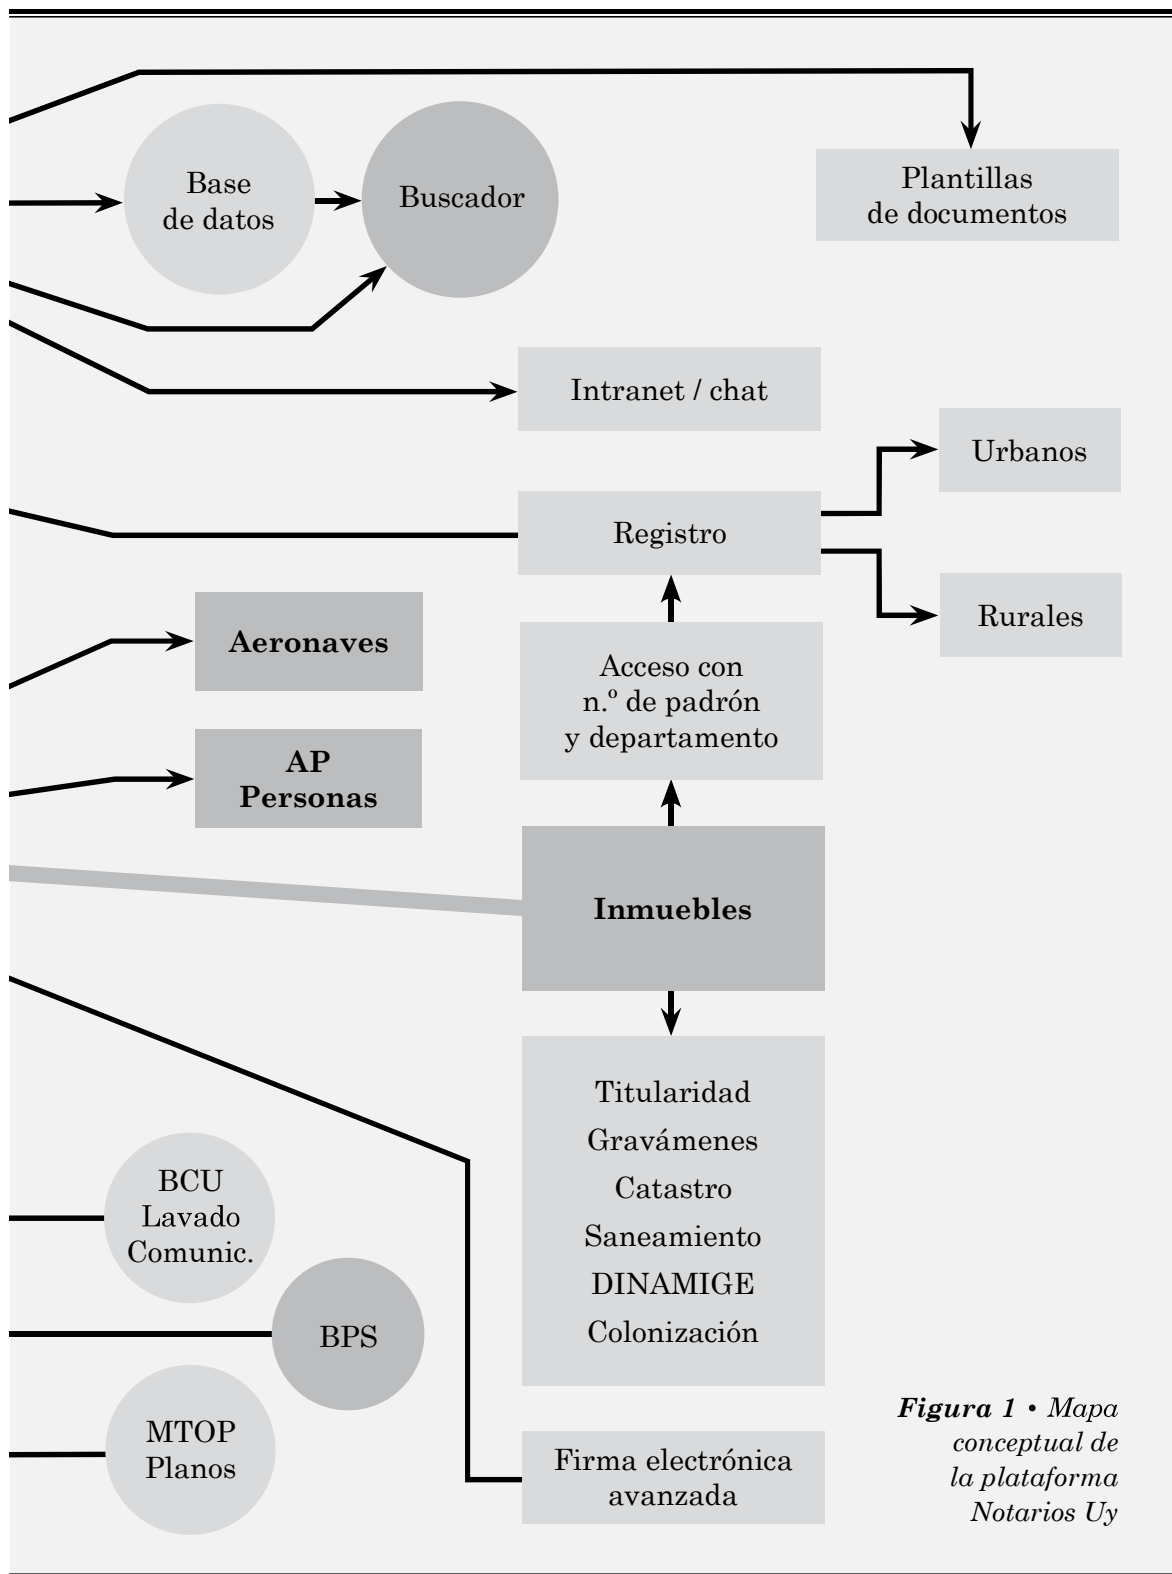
Base de datos

Buscador

Plantillas de documentos

Intranet / chat

Urbanos

Registro

Rurales

Aeronaves

Acceso con n.º de padrón y departamento

AP Personas

Inmuebles

Titularidad
Gravámenes
Catastro
Saneamiento
DINAMIGE
Colonización

BCU Lavado Comunic.

BPS

MTOP Planos

Firma electrónica avanzada

***Figura 1*** • *Mapa conceptual de la plataforma Notarios Uy*